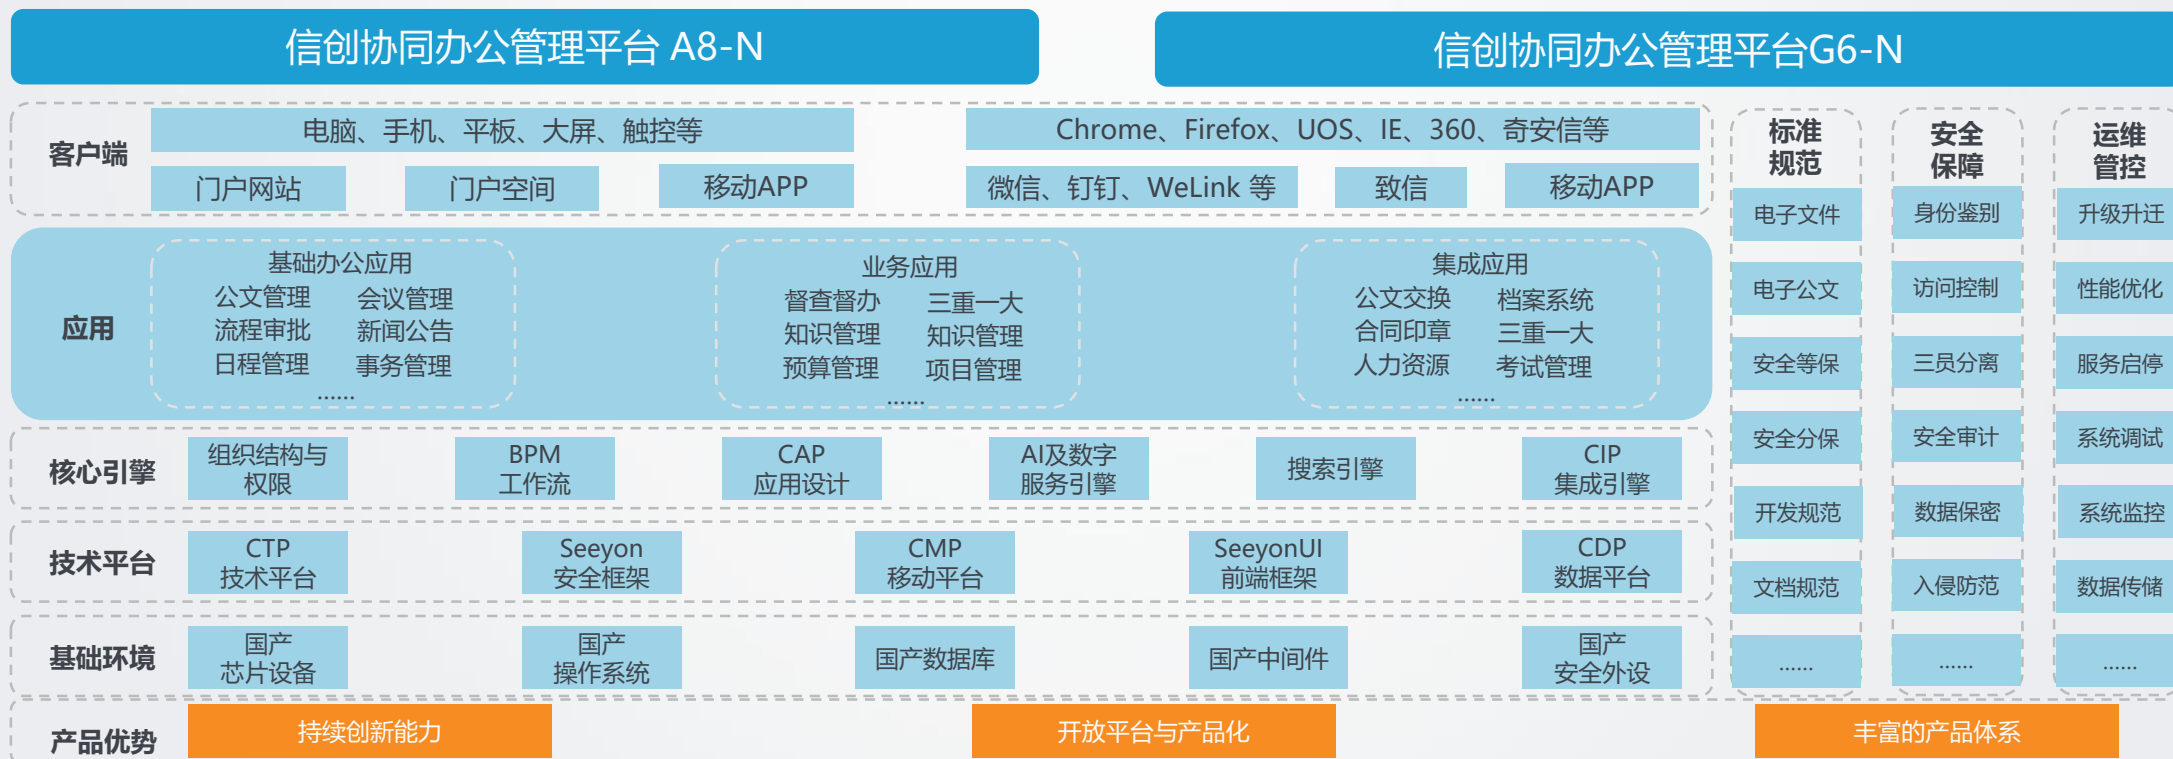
信创协同办公管理平台 A8-N

信创协同办公管理平台G6-N

客户端

电脑、手机、平板、大屏、触控等

门户网站 门户空间 移动APP

Chrome、Firefox、UOS、IE、360、奇安信等

微信、钉钉、WeLink 等 致信 移动APP

应用

基础办公应用
公文管理 会议管理
流程审批 新闻公告
日程管理 事务管理
......

业务应用
督查督办 三重一大
知识管理 知识管理
预算管理 项目管理
......

集成应用
公文交换 档案系统
合同印章 三重一大
人力资源 考试管理
......

核心引擎

组织结构与权限 BPM 工作流 CAP 应用设计 AI及数字服务引擎 搜索引擎 CIP 集成引擎

技术平台

CTP 技术平台 Seeyon 安全框架 CMP 移动平台 SeeyonUI 前端框架 CDP 数据平台

基础环境

国产芯片设备 国产操作系统 国产数据库 国产中间件 国产安全外设

产品优势

持续创新能力 开放平台与产品化 丰富的产品体系

标准规范
电子文件
电子公文
安全等保
安全分保
开发规范
文档规范
......

安全保障
身份鉴别
访问控制
三员分离
安全审计
数据保密
入侵防范
......

运维管控
升级升迁
性能优化
服务启停
系统调试
系统监控
数据传储
......